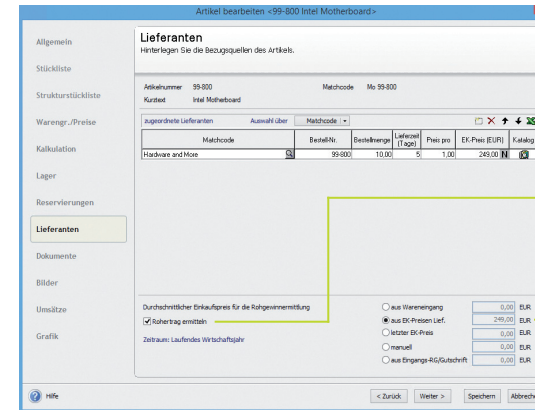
Artikel bearbeiten <99-800 Intel Motherboard>

Allgemein
Stückliste
Strukturstückliste
Warengr./Preise
Kalkulation
Lager
Reservierungen
Lieferanten
Dokumente
Bilder
Umsätze
Grafik

Lieferanten
Hinterlegen Sie die Bezugsquellen des Artikels.

Artikelnummer 99-800
Kurztext Intel Motherboard
Matchcode Mo 99-800

zugeordnete Lieferanten
Auswahl über Matchcode

| Matchcode | Bestell-Nr. | Bestellmenge | Lieferzeit (Tage) | Preis pro | EK-Preis (EUR) | Katalog |
|---|---|---|---|---|---|---|
| Hardware and More | 99-800 | 10,00 | 5 | 1,00 | 249,00 N | |

Durchschnittlicher Einkaufspreis für die Rohgewinnermittlung
Rohertrag ermitteln
Zeitraum: Laufendes Wirtschaftsjahr

aus Wareneingang 0,00 EUR
aus EK-Preisen Lief. 249,00 EUR
letzter EK-Preis 0,00 EUR
manuell 0,00 EUR
aus Eingangs-RG/Gutschrift 0,00 EUR

Hilfe
< Zurück
Weiter >
Speichern
Abbrech